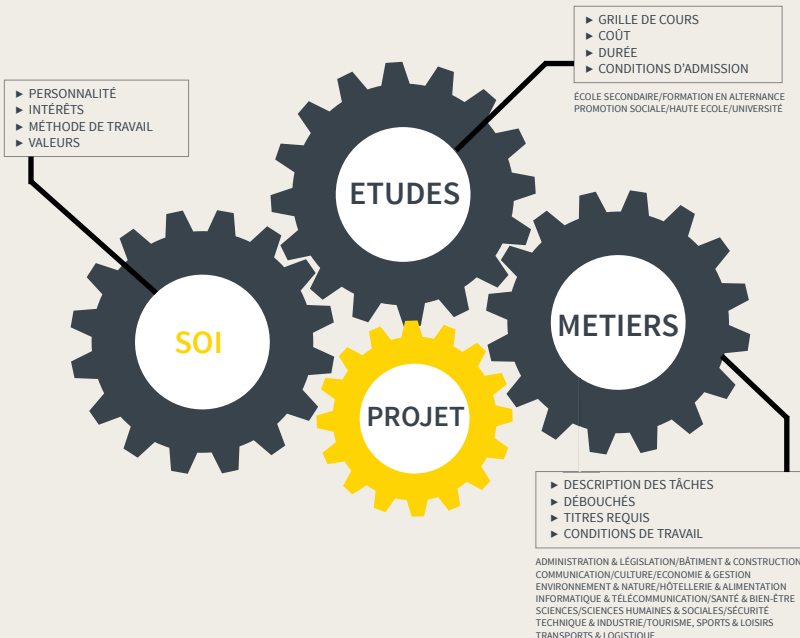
► GRILLE DE COURS
► COÛT
► DURÉE
► CONDITIONS D'ADMISSION

ÉCOLE SECONDAIRE/FORMATION EN ALTERNANCE
PROMOTION SOCIALE/HAUTE ECOLE/UNIVERSITÉ

► PERSONNALITÉ
► INTÉRÊTS
► MÉTHODE DE TRAVAIL
► VALEURS

ETUDES

SOI

METIERS

PROJET

► DESCRIPTION DES TÂCHES
► DÉBOUCHÉS
► TITRES REQUIS
► CONDITIONS DE TRAVAIL

ADMINISTRATION & LÉGISLATION/BÂTIMENT & CONSTRUCTION
COMMUNICATION/CULTURE/ECONOMIE & GESTION
ENVIRONNEMENT & NATURE/HÔTELLERIE & ALIMENTATION
INFORMATIQUE & TÉLÉCOMMUNICATION/SANTÉ & BIEN-ÊTRE
SCIENCES/SCIENCES HUMAINES & SOCIALES/SÉCURITÉ
TECHNIQUE & INDUSTRIE/TOURISME, SPORTS & LOISIRS
TRANSPORTS & LOGISTIQUE